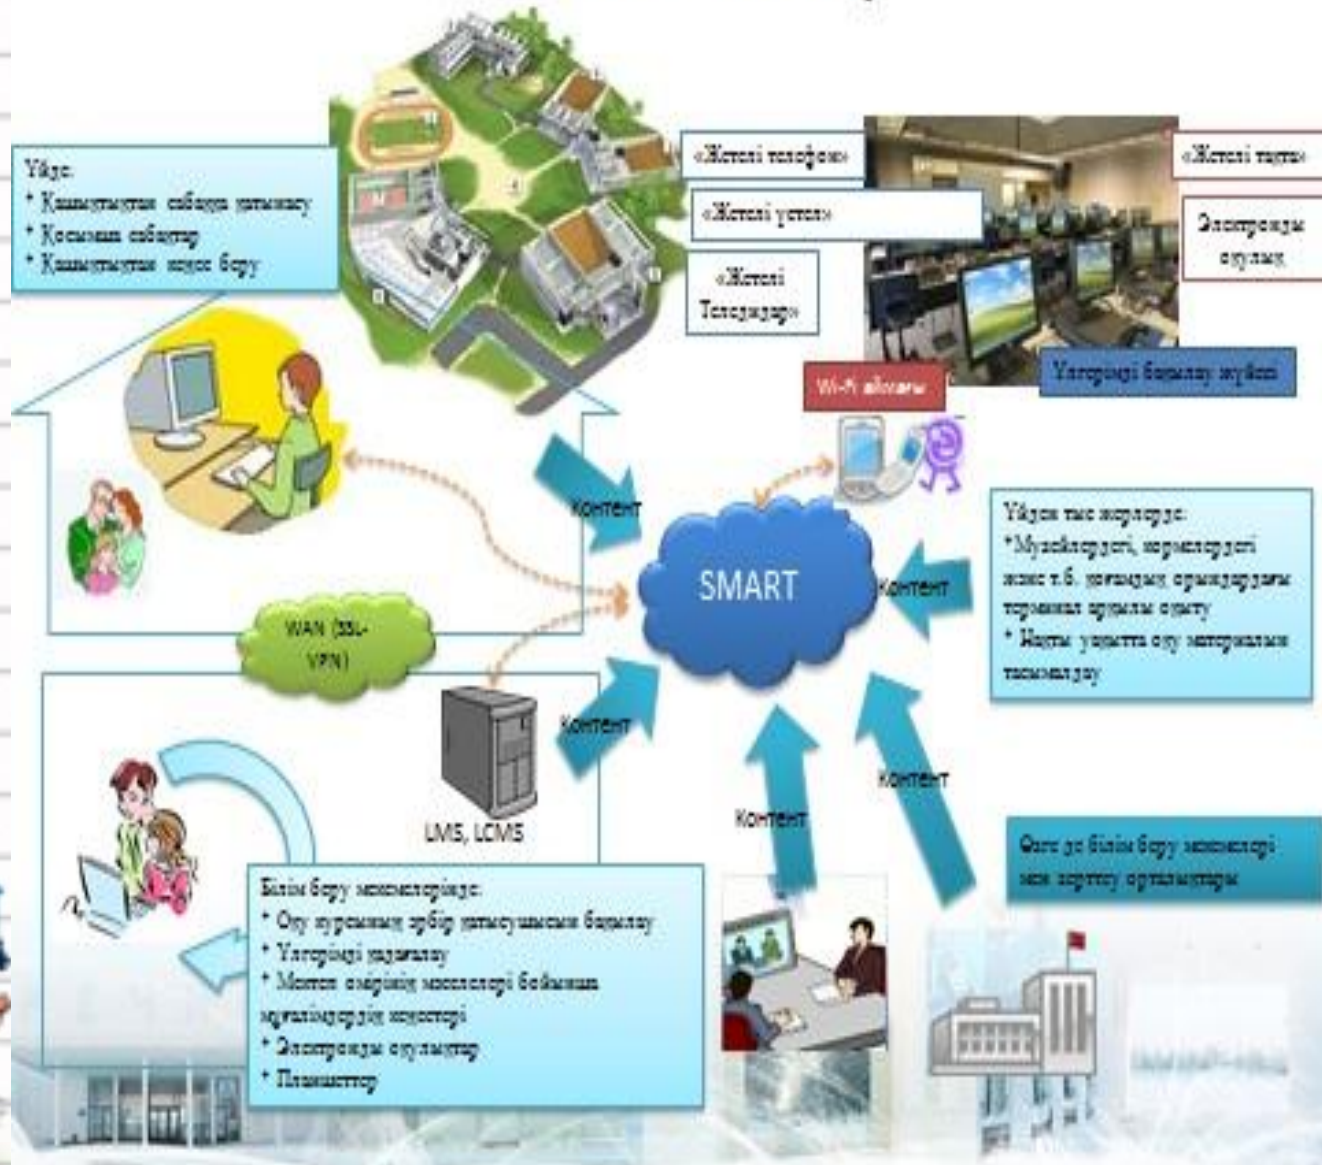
Үйде:
* Қашықтықтан сабаққа қатысу
* Қосымша сабақтар
* Қашықтықтан кеңес беру

«Жетелі телефон»

«Жетелі үстел»

«Жетелі Теледидар»

«Жетелі тақта»

Электронды оқулық

Үлгерімді бақылау жүйесі

Wi-Fi аймағы

Контент

SMART

Контент

Үйден тыс жерлерде:
*Мұражайлардағы, көрмелердегі және т.б. қоғамдық орындардағы тәрбиелік іс-шараларды оқыту
* Нақты уақытта оқу материалын тасымалдау

WAN (SSL-VPN)

Контент

LMS, LCMS

Контент

Контент

Өзге де білім беру мекемелері мен зерттеу орталықтары

Білім беру мекемелерінде:
* Оқу курсының әрбір қатысушысын бақылау
* Үлгерімді қадағалау
* Мектеп өмірінің мәселелері бойынша мұғалімдердің кеңестері
* Электронды оқулықтар
* Планшеттер